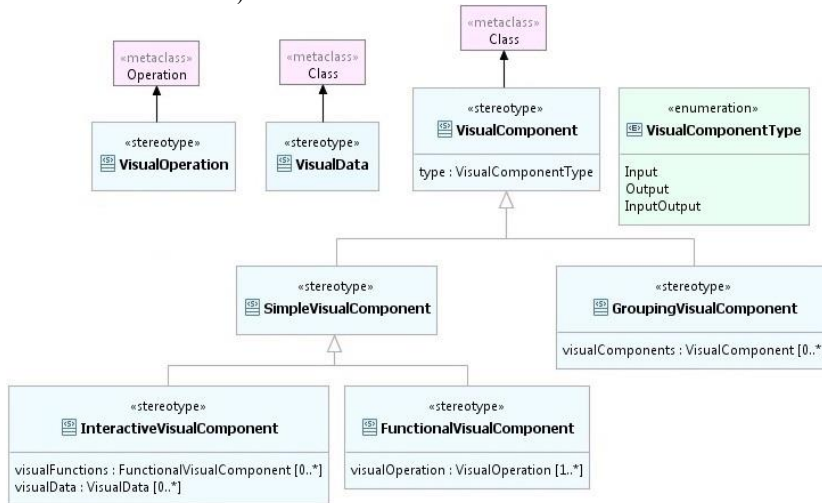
«metaclass»
Operation

«metaclass»
Class

«metaclass»
Class

«stereotype»
VisualOperation

«stereotype»
VisualData

«stereotype»
VisualComponent

type : VisualComponentType

«enumeration»
VisualComponentType

Input
Output
InputOutput

«stereotype»
SimpleVisualComponent

«stereotype»
GroupingVisualComponent

visualComponents : VisualComponent [0..*

«stereotype»
InteractiveVisualComponent

visualFunctions : FunctionalVisualComponent [0..*]
visualData : VisualData [0..*]

«stereotype»
FunctionalVisualComponent

visualOperation : VisualOperation [1..*]